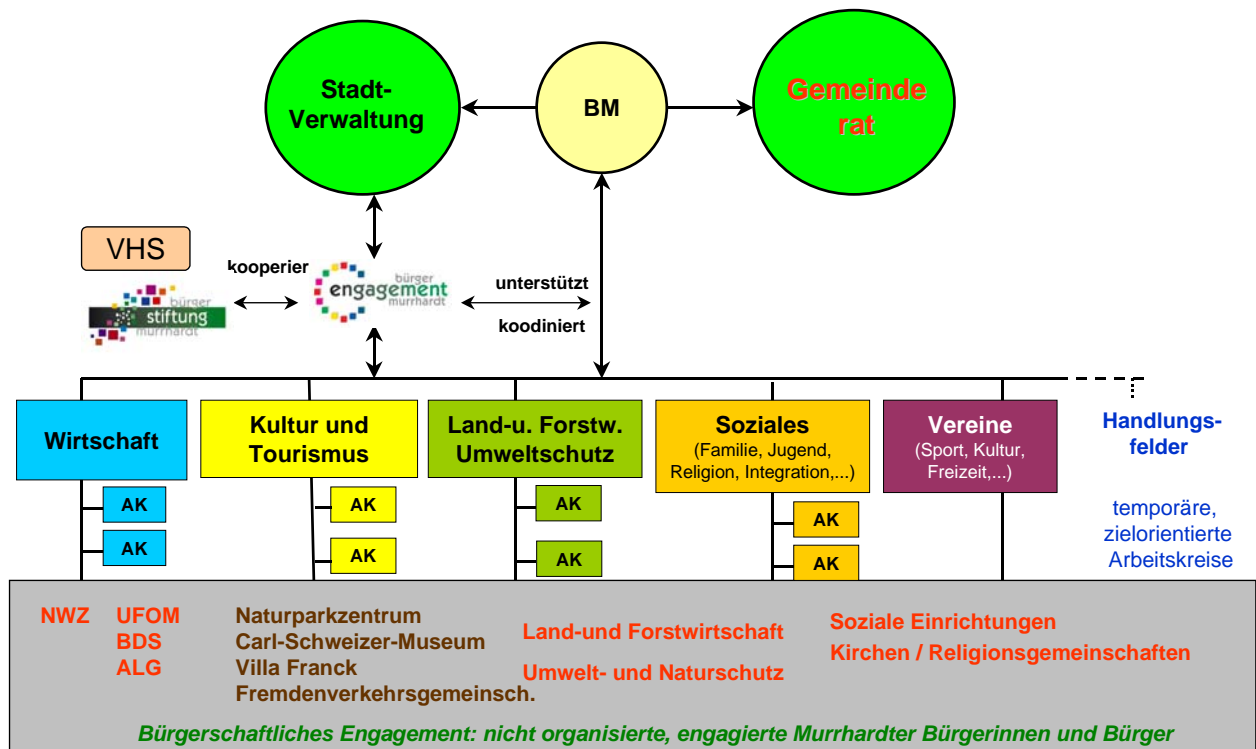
Stadt-Verwaltung

BM

Gemeinde rat

VHS

kooperier

bürger engagement murrhardt

unterstützt

koodiniert

bürger stiftung murrhardt

Wirtschaft

AK

AK

Kultur und Tourismus

AK

AK

Land-u. Forstw. Umweltschutz

AK

AK

Soziales
(Familie, Jugend, Religion, Integration,...)

AK

AK

Vereine
(Sport, Kultur, Freizeit,...)

Handlungs-felder

temporäre, zielorientierte Arbeitskreise

NWZ UFOM
BDS
ALG

Naturparkzentrum
Carl-Schweizer-Museum
Villa Franck
Fremdenverkehrsgemeinsch.

Land-und Forstwirtschaft

Umwelt- und Naturschutz

Soziale Einrichtungen
Kirchen / Religionsgemeinschaften

Bürgerschaftliches Engagement: nicht organisierte, engagierte Murrhardter Bürgerinnen und Bürger